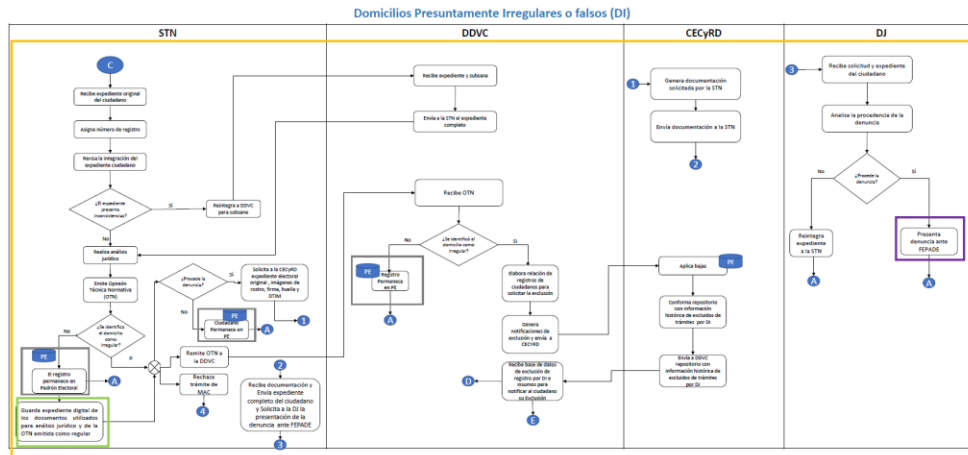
Domicilios Presuntamente Irregulares o falsos (DI)

STN

DDVC

CECyRD

DJ

C

Recibe expediente original del ciudadano

Asigna número de registro

Revisa la integración del expediente ciudadano

¿El expediente presenta inconsistencias?

Sí

Reintegra a DDVC para subsane

No

Realiza análisis jurídicos

Emite Opinión Técnica Normativa (OTN)

¿Se identificó el domicilio como irregular?

No

PE

El registro permanece en Padrón Electoral

A

Sí

Guarda expediente digital de los documentos utilizados para análisis jurídico y de la OTN emitida como regular

¿Procede la denuncia?

Sí

Solicita a la CECyRD expediente electoral original , imágenes de rostro, firma, huella y DTIM

1

No

PE

Ciudadano Permanece en PE

A

Remite OTN a la DDVC

Rechaza trámite de MAC

4

2

Recibe documentación y Envía expediente completo del ciudadano y Solicita a la DJ la presentación de la denuncia ante FEPADE

3

Recibe expediente y subsana

Envía a la STN el expediente completo

Recibe OTN

¿Se identificó el domicilio como irregular?

No

Sí

PE

Registro Permanece en PE

A

Elabora relación de registros de ciudadanos para solicitar la exclusión

Genera notificaciones de exclusión y envía a CECyRD

Recibe base de datos de exclusión de registro por DI e insumos para notificar al ciudadano su Exclusión

D

E

1

Genera documentación solicitada por la STN

Envía documentación a la STN

2

Aplica bajas

PE

Conforma repositorio con información histórica de excluidos de trámites por DI

Envía a DDVC repositorio con información histórica de excluidos de trámites por DI

3

Recibe solicitud y expediente del ciudadano

Analiza la procedencia de la denuncia

¿Procede la denuncia?

No

Sí

Reintegra expediente a la STN

A

Presenta denuncia ante FEPADE

A